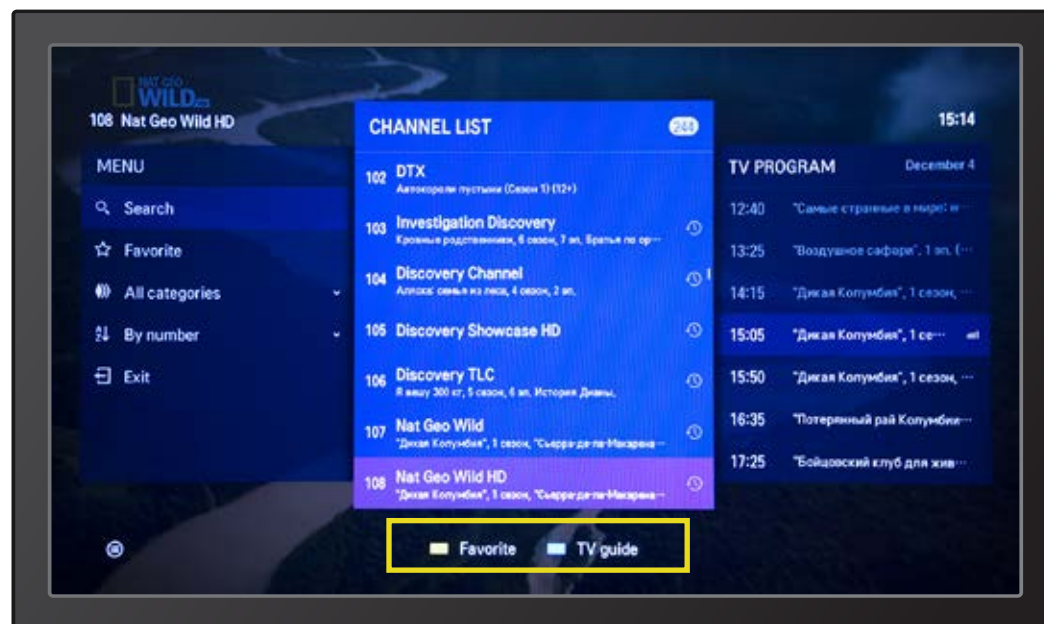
NAT GEO WILD HD

108 Nat Geo Wild HD

15:14

MENU

Search

Favorite

All categories

By number

Exit

CHANNEL LIST 244

102 DTX
Автокороли пустыни (Сезон 1) (12+)

103 Investigation Discovery
Кровные родственники, 6 сезон, 7 эп, Братья по ор···

104 Discovery Channel
Аляска: семья из леса, 4 сезон, 2 эп.

105 Discovery Showcase HD

106 Discovery TLC
Я вешу 300 кг, 5 сезон, 6 эп. История Дианы,

107 Nat Geo Wild
"Дикая Колумбия", 1 сезон, "Сьерра-де-ла-Макарена-···

108 Nat Geo Wild HD
"Дикая Колумбия", 1 сезон, "Сьерра-де-ла-Макарена-···

TV PROGRAM December 4

12:40 "Самые странные в мире: н···

13:25 "Воздушное сафари", 1 эп. (···

14:15 "Дикая Колумбия", 1 сезон, ···

15:05 "Дикая Колумбия", 1 се···

15:50 "Дикая Колумбия", 1 сезон, ···

16:35 "Потерянный рай Колумбии···

17:25 "Бойцовский клуб для жив···

Favorite

TV guide